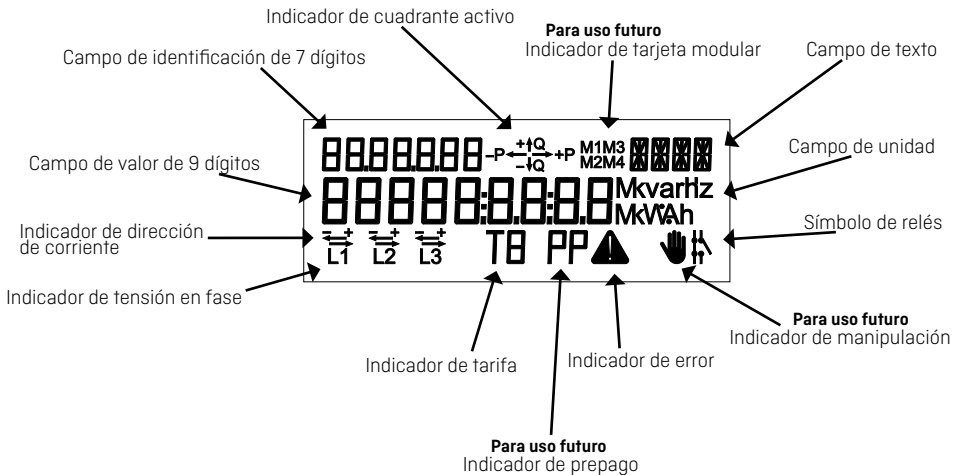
Indicador de cuadrante activo

Para uso futuro
Indicador de tarjeta modular

Campo de identificación de 7 dígitos

Campo de texto

Campo de unidad

Campo de valor de 9 dígitos

Indicador de dirección de corriente

Símbolo de relés

Indicador de tensión en fase

8888888 -P +Q -Q +P M1M3 M2M4

88888:8.8:8.8 Mkvarhz MkVAh

L1 L2 L3 T8 PP

Para uso futuro
Indicador de manipulación

Indicador de tarifa

Indicador de error

Para uso futuro
Indicador de prepago